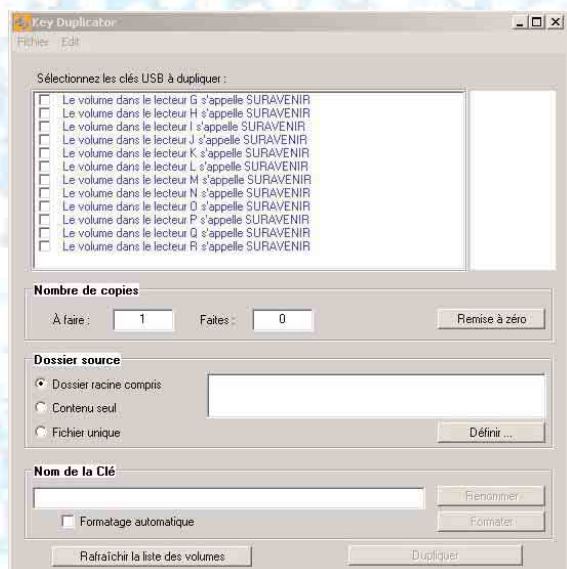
Key Duplicator
Fichier Edit

Sélectionnez les clés USB à dupliquer :
Le volume dans le lecteur G s'appelle SURAVENIR
Le volume dans le lecteur H s'appelle SURAVENIR
Le volume dans le lecteur I s'appelle SURAVENIR
Le volume dans le lecteur J s'appelle SURAVENIR
Le volume dans le lecteur K s'appelle SURAVENIR
Le volume dans le lecteur L s'appelle SURAVENIR
Le volume dans le lecteur M s'appelle SURAVENIR
Le volume dans le lecteur N s'appelle SURAVENIR
Le volume dans le lecteur O s'appelle SURAVENIR
Le volume dans le lecteur P s'appelle SURAVENIR
Le volume dans le lecteur Q s'appelle SURAVENIR
Le volume dans le lecteur R s'appelle SURAVENIR

Nombre de copies
À faire : 1
Faites : 0
Remise à zéro

Dossier source
Dossier racine compris
Contenu seul
Fichier unique
Définir ...

Nom de la Clé
Renommer
Formatage automatique
Formater

Rafraîchir la liste des volumes
Dupliquer